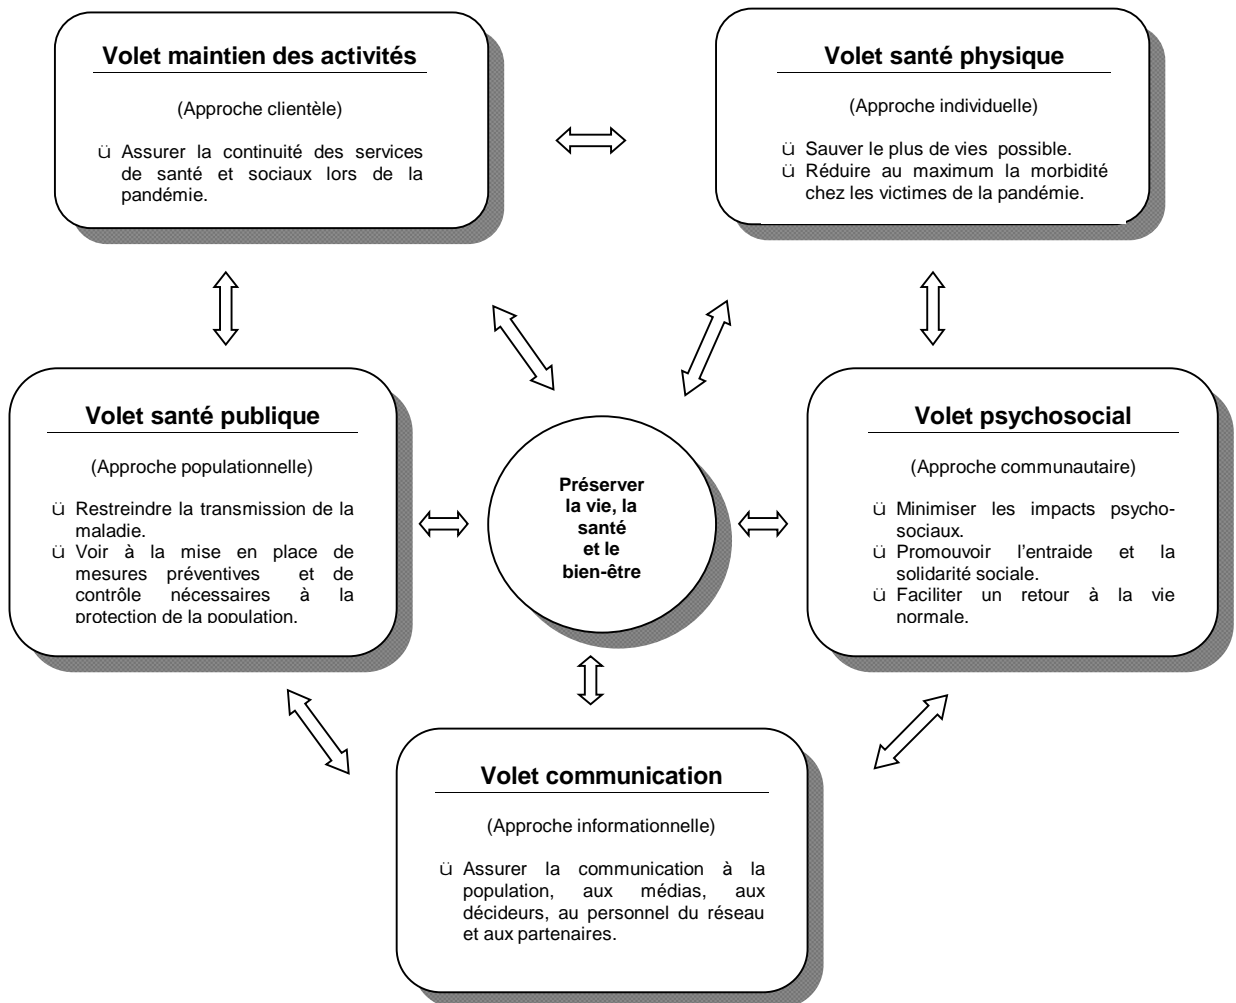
Volet maintien des activités

(Approche clientèle)

ü Assurer la continuité des services de santé et sociaux lors de la pandémie.

Volet santé physique

(Approche individuelle)

ü Sauver le plus de vies possible.
ü Réduire au maximum la morbidité chez les victimes de la pandémie.

Volet santé publique

(Approche populationnelle)

ü Restreindre la transmission de la maladie.
ü Voir à la mise en place de mesures préventives et de contrôle nécessaires à la protection de la population.

Préserver la vie, la santé et le bien-être

Volet psychosocial

(Approche communautaire)

ü Minimiser les impacts psychosociaux.
ü Promouvoir l'entraide et la solidarité sociale.
ü Faciliter un retour à la vie normale.

Volet communication

(Approche informationnelle)

ü Assurer la communication à la population, aux médias, aux décideurs, au personnel du réseau et aux partenaires.